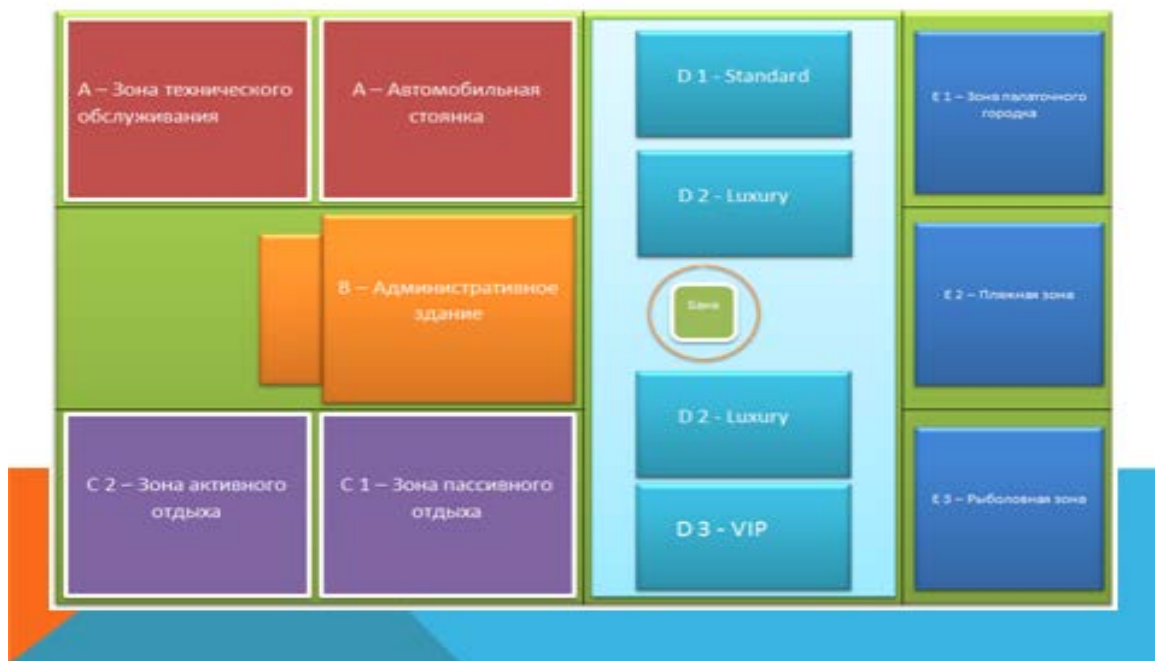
А – Зона технического обслуживания

А – Автомобильная стоянка

В – Административное здание

С 2 – Зона активного отдыха

С 1 – Зона пассивного отдыха

D 1 - Standard

D 2 - Luxury

Баня

D 2 - Luxury

D 3 - VIP

E 1 – Зона палаточного городка

E 2 – Пляжная зона

E 3 – Рыболовная зона